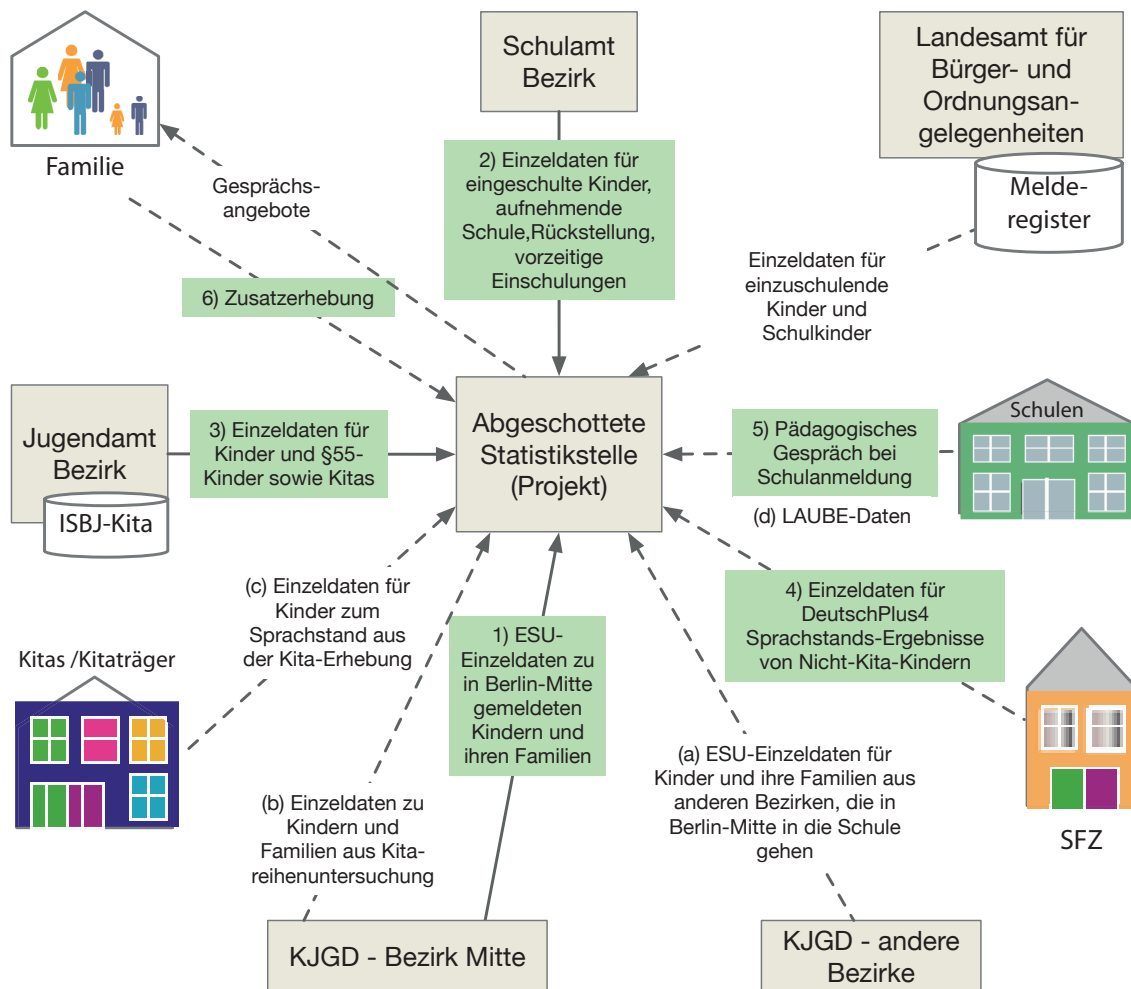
Familie

Gesprächsangebote

Schulamt Bezirk

2) Einzeldaten für eingeschulte Kinder, aufnehmende Schule,Rückstellung, vorzeitige Einschulungen

Landesamt für Bürger- und Ordnungsangelegenheiten

Melderegister

Einzeldaten für einzuschulende Kinder und Schulkinder

6) Zusatzerhebung

Jugendamt Bezirk

ISBJ-Kita

3) Einzeldaten für Kinder und §55-Kinder sowie Kitas

Abgeschottete Statistikstelle (Projekt)

5) Pädagogisches Gespräch bei Schulanmeldung

Schulen

(d) LAUBE-Daten

(c) Einzeldaten für Kinder zum Sprachstand aus der Kita-Erhebung

Kitas /Kitaträger

1) ESU-Einzeldaten zu in Berlin-Mitte gemeldeten Kindern und ihren Familien

4) Einzeldaten für DeutschPlus4 Sprachstands-Ergebnisse von Nicht-Kita-Kindern

(a) ESU-Einzeldaten für Kinder und ihre Familien aus anderen Bezirken, die in Berlin-Mitte in die Schule gehen

SFZ

(b) Einzeldaten zu Kindern und Familien aus Kitareihenuntersuchung

KJGD - Bezirk Mitte

KJGD - andere Bezirke